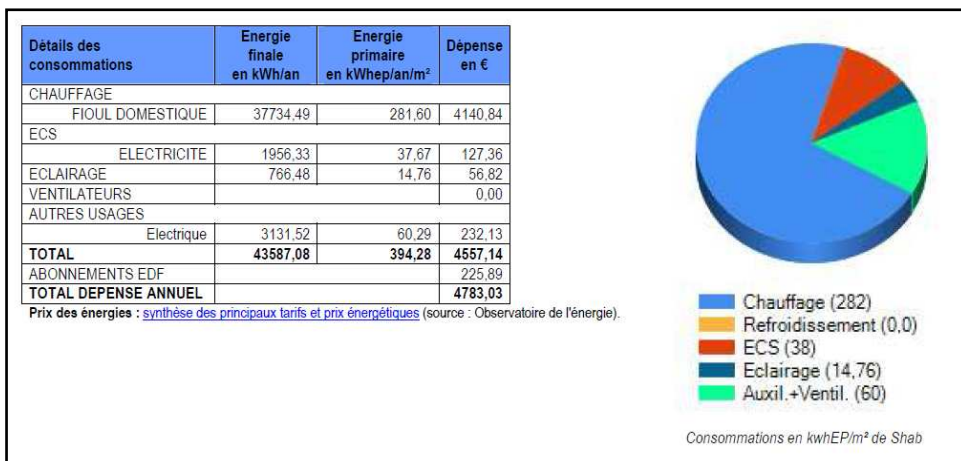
| Détails des consommations | Energie finale en kWh/an | Energie primaire en kWhep/an/m² | Dépense en € |
|---|---|---|---|
| CHAUFFAGE | | | |
| FIOUL DOMESTIQUE | 37734,49 | 281,60 | 4140,84 |
| ECS | | | |
| ELECTRICITE | 1956,33 | 37,67 | 127,36 |
| ECLAIRAGE | 766,48 | 14,76 | 56,82 |
| VENTILATEURS | | | 0,00 |
| AUTRES USAGES | | | |
| Electrique | 3131,52 | 60,29 | 232,13 |
| TOTAL | 43587,08 | 394,28 | 4557,14 |
| ABONNEMENTS EDF | | | 225,89 |
| TOTAL DEPENSE ANNUEL | | | 4783,03 |

Prix des énergies : synthèse des principaux tarifs et prix énergétiques (source : Observatoire de l'énergie).

Chauffage (282)
Refroidissement (0,0)
ECS (38)
Eclairage (14,76)
Auxil.+Ventil. (60)

Consommations en kwhEP/m² de Shab